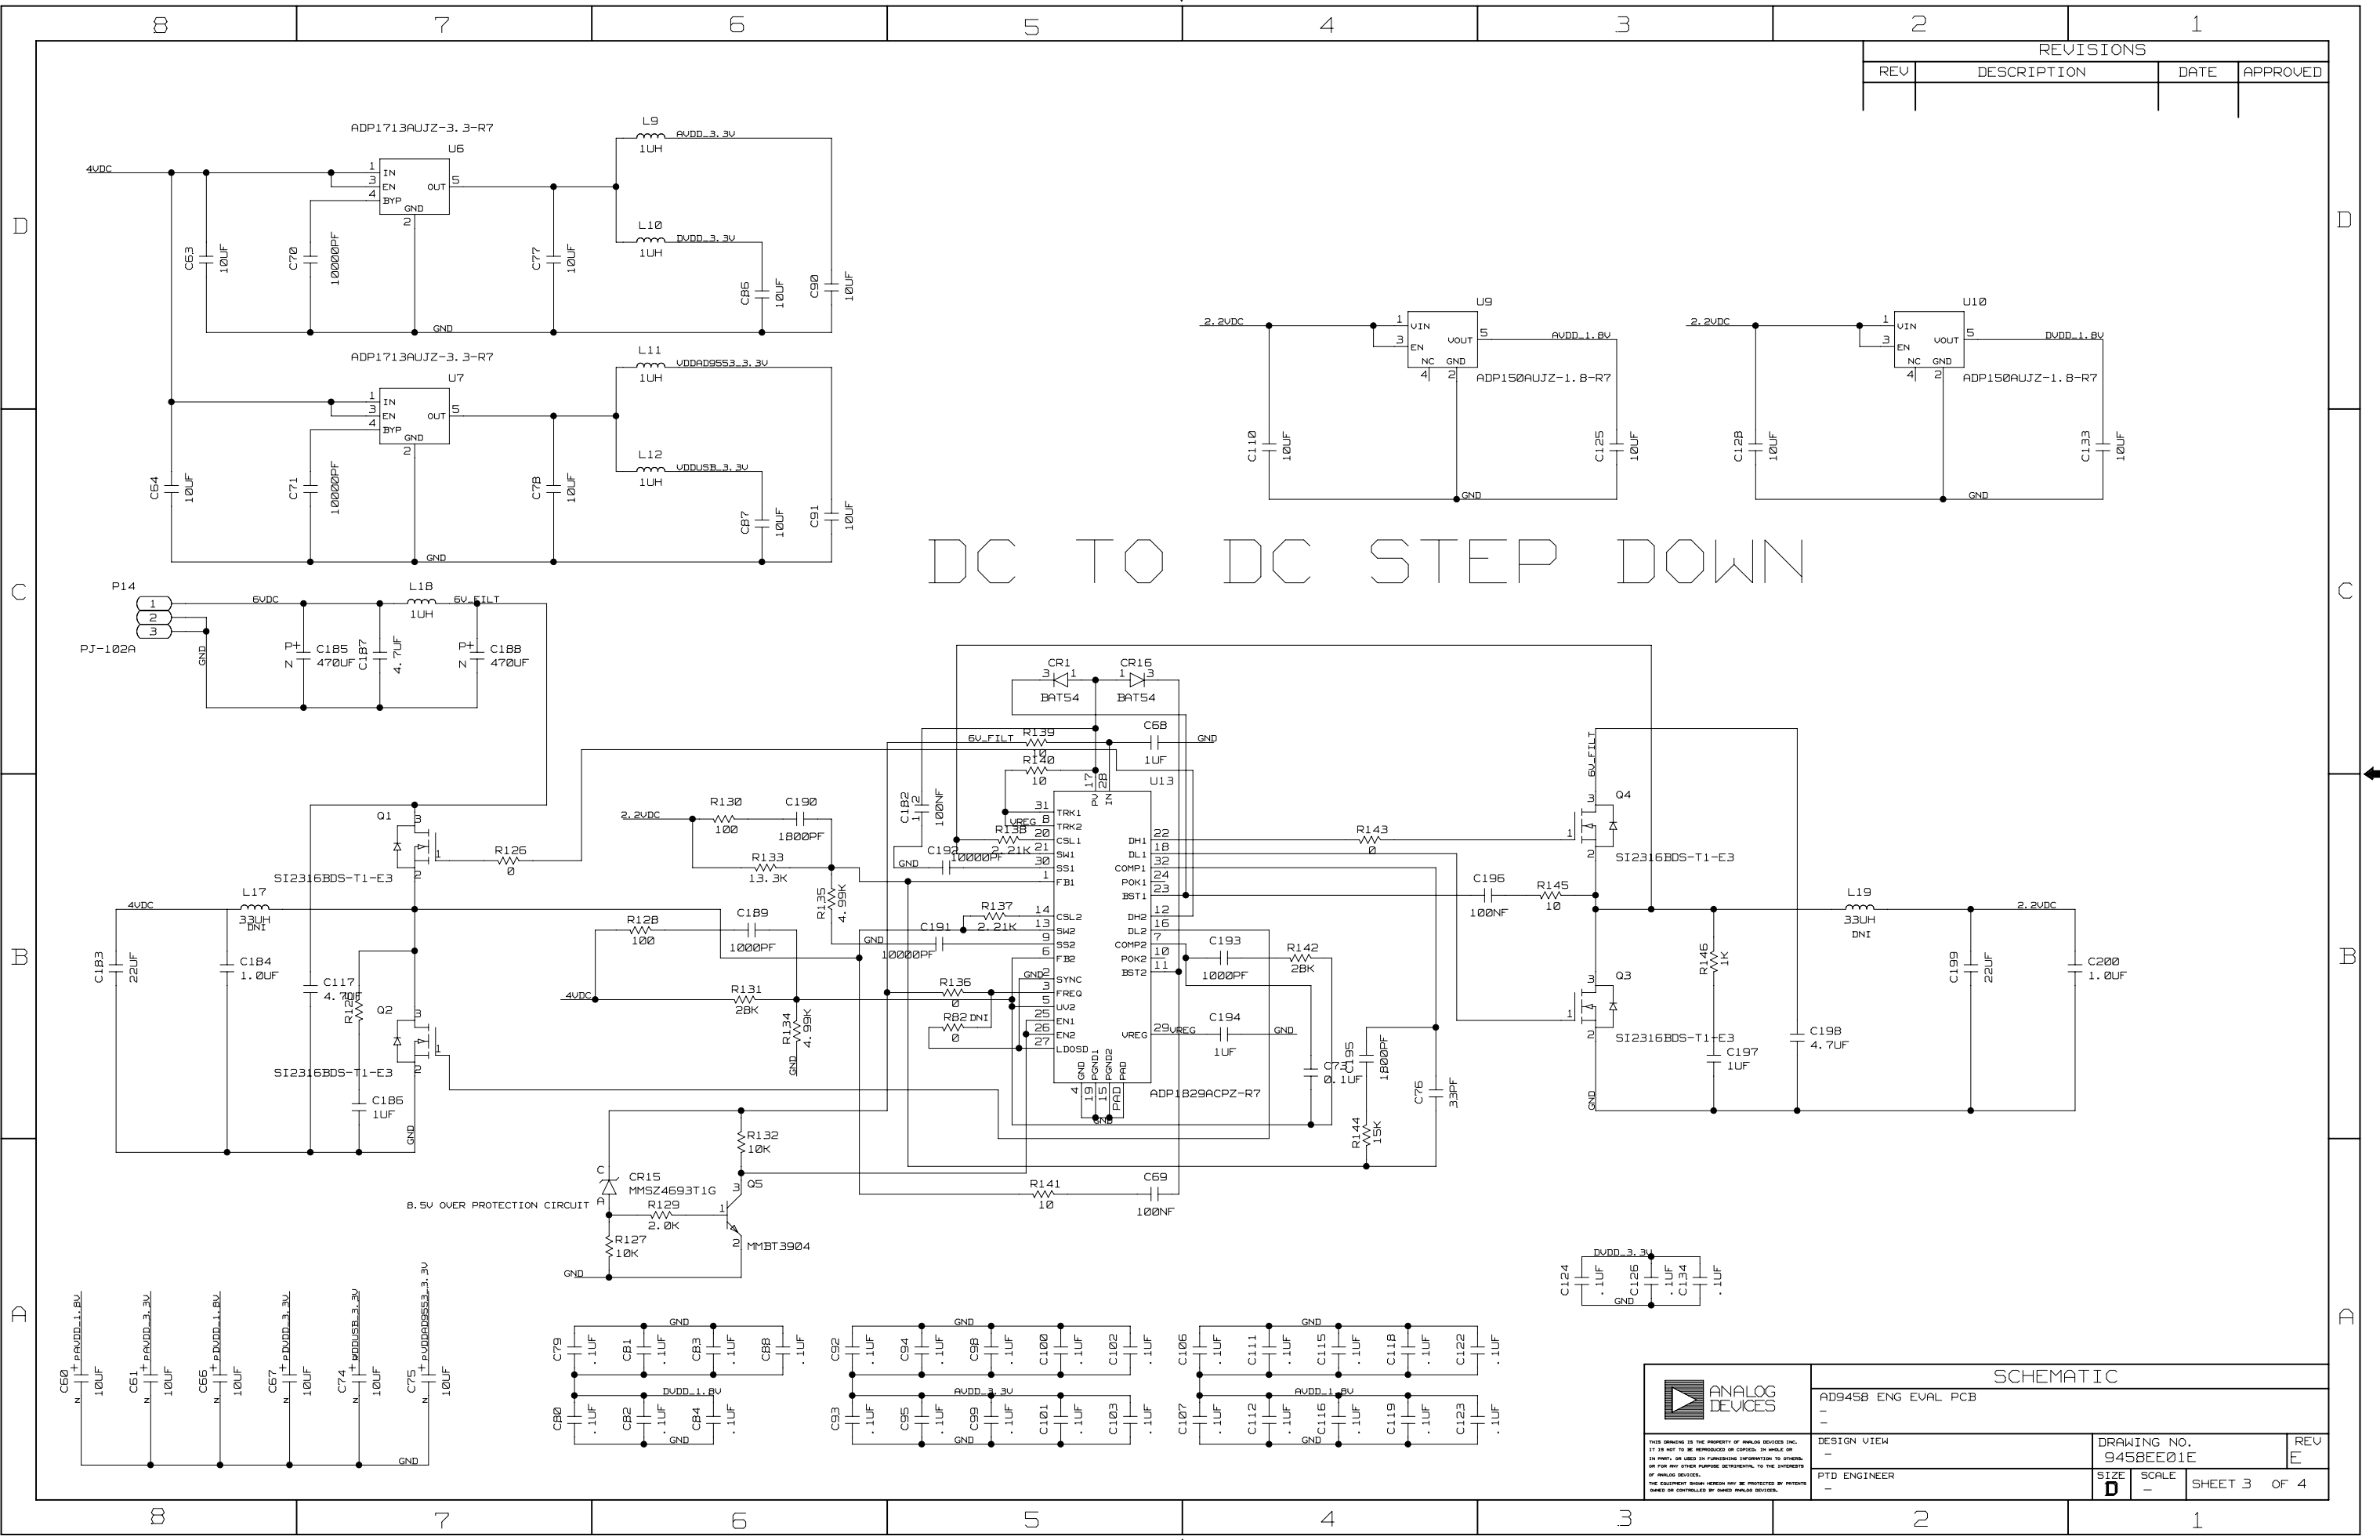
8 7 6 5 4 3 2 1

REVISIONS

| REV | DESCRIPTION | DATE | APPROVED |
|---|---|---|---|
| | | | |

D C B A

ADP1713AUJZ-3.3-R7
U6
4VDC
1 IN
3 EN
4 BYP
OUT 5
GND 2
L9 1UH AVDD_3.3V
L10 1UH DVDD_3.3V
C63 10UF
C70 10000PF
C77 10UF
C86 10UF
C90 10UF
GND

ADP1713AUJZ-3.3-R7
U7
1 IN
3 EN
4 BYP
OUT 5
GND 2
L11 1UH VDDAD9553_3.3V
L12 1UH VDDUSB_3.3V
C64 10UF
C71 10000PF
C78 10UF
C87 10UF
C91 10UF
GND

U9
2.2VDC
1 VIN
3 EN
VOUT 5
NC GND
4 2
AVDD_1.8V
ADP150AUJZ-1.8-R7
C110 10UF
C125 10UF
GND

U10
2.2VDC
1 VIN
3 EN
VOUT 5
NC GND
4 2
DVDD_1.8V
ADP150AUJZ-1.8-R7
C128 10UF
C133 10UF
GND

DC TO DC STEP DOWN

P14
1 2 3
PJ-102A
6VDC
L18 1UH
6V_FILT
GND
C185 470UF
C187 4.7UF
C188 470UF
P+ N

CR1 3 1 BAT54
CR16 1 3 BAT54
C68 1UF GND
6V_FILT
R139 10
R140 10
U13
17 PVIN
28 IN
C182 100NF
31 TRK1
8 TRK2
20 CSL1
21 SW1
30 SS1
1 FB1
VREG
R138 2.21K
C192 10000PF
GND
DH1 22
DL1 18
COMP1 32
POK1 24
BST1 23
14 CSL2
13 SW2
9 SS2
6 FB2
DH2 12
DL2 16
COMP2 7
POK2 10
BST2 11
R137 2.21K
C191 10000PF
GND
2 SYNC
3 FREQ
5 UV2
25 EN1
26 EN2
27 LDOSD
VREG 29
VREG
R136 0
R82 DNI 0
GND
4 GND 19 PGND1 15 PGND2 PAD PAD
GND
ADP1829ACPZ-R7
C193 1000PF
R142 28K
C194 1UF GND
C73 0.1UF
C195 1800PF
C76 33PF
R144 15K
R143 0
C196 100NF
R145 10

Q1 3 1 2
SI2316BDS-T1-E3
R126 0
2.2VDC
R130 100
C190 1800PF
R133 13.3K
R135 4.99K
R128 100
C189 1000PF
4VDC
R131 28K
R134 4.99K
GND
L17 33UH DNI
4VDC
C183 22UF
C184 1.0UF
C117 4.7UF
R125
Q2 3 1 2
SI2316BDS-T1-E3
C186 1UF
GND

6V_FILT
Q4 3 1 2
SI2316BDS-T1-E3
Q3 3 1 2
SI2316BDS-T1-E3
R146 1K
C197 1UF
C198 4.7UF
L19 33UH DNI
2.2VDC
C199 22UF
C200 1.0UF
GND

R132 10K
C CR15 MMSZ4693T1G A
8.5V OVER PROTECTION CIRCUIT
R129 2.0K
3 Q5 1 2 MMBT3904
R127 10K
GND
R141 10
C69 100NF

DVDD_3.3V
C124 .1UF
C126 .1UF
C134 .1UF
GND

PAVDD_1.8V PAVDD_3.3V PDVDD_1.8V PDVDD_3.3V VDDUSB_3.3V PVDDAD9553_3.3V
C60 10UF
C61 10UF
C66 10UF
C67 10UF
C74 10UF
C75 10UF
GND

GND
C79 .1UF C81 .1UF C83 .1UF C88 .1UF
DVDD_1.8V
C80 .1UF C82 .1UF C84 .1UF
GND

GND
C92 .1UF C94 .1UF C98 .1UF C100 .1UF C102 .1UF
AVDD_3.3V
C93 .1UF C95 .1UF C99 .1UF C101 .1UF C103 .1UF
GND

GND
C106 .1UF C111 .1UF C115 .1UF C118 .1UF C122 .1UF
AVDD_1.8V
C107 .1UF C112 .1UF C116 .1UF C119 .1UF C123 .1UF
GND

ANALOG DEVICES
SCHEMATIC
AD9458 ENG EVAL PCB
-
-
THIS DRAWING IS THE PROPERTY OF ANALOG DEVICES INC. IT IS NOT TO BE REPRODUCED OR COPIED, IN WHOLE OR IN PART, OR USED IN FURNISHING INFORMATION TO OTHERS, OR FOR ANY OTHER PURPOSE DETRIMENTAL TO THE INTERESTS OF ANALOG DEVICES. THE EQUIPMENT SHOWN HEREON MAY BE PROTECTED BY PATENTS OWNED OR CONTROLLED BY OWNED ANALOG DEVICES.
DESIGN VIEW
-
DRAWING NO.
9458EE01E
REV
E
PTD ENGINEER
-
SIZE D
SCALE -
SHEET 3 OF 4